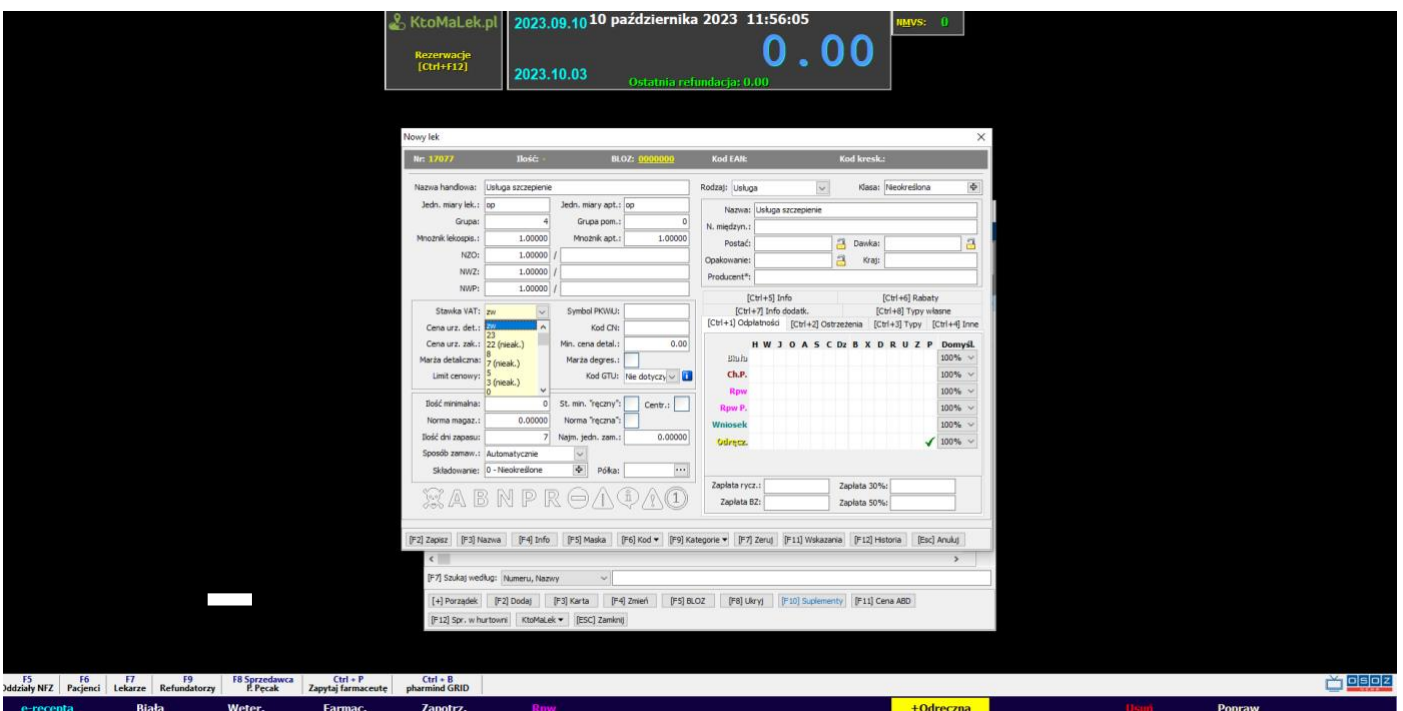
KtoMaLek.pl
Rezerwacje [Ctrl+F12]
2023.09.10 10 października 2023 11:56:05
0.00
2023.10.03
Ostatnia refundacja: 0.00
NMVS: 0

Nowy lek
Nr: 17077 Ilość: - BLOZ: 0000000 Kod EAN: Kod kresk.:

Nazwa handlowa: Usługa szczepienie
Jedn. miary lek.: op Jedn. miary apt.: op
Grupa: 4 Grupa pom.: 0
Mnożnik lekospis.: 1.00000 Mnożnik apt.: 1.00000
NZO: 1.00000 /
NWZ: 1.00000 /
NWP: 1.00000 /

Rodzaj: Usługa Klasa: Nieokreślona
Nazwa: Usługa szczepienie
N. międzyn.:
Postać: Dawka:
Opakowanie: Kraj:
Producent*:

Stawka VAT: zw
Cena urz. det.: zw
Cena urz. zak.: 23
Marża detaliczna: 22 (nieak.)
Limit cenowy: 8
7 (nieak.)
5
3 (nieak.)
0
Symbol PKWiU:
Kod CN:
Min. cena detal.: 0.00
Marża degres.:
Kod GTU: Nie dotyczy

[Ctrl+5] Info [Ctrl+6] Rabaty
[Ctrl+7] Info dodatk. [Ctrl+8] Typy własne
[Ctrl+1] Odpłatności [Ctrl+2] Ostrzeżenia [Ctrl+3] Typy [Ctrl+4] Inne

H W J O A S C Dz B X D R U Z P Domyśl.
Biała 100%
Ch.P. 100%
Rpw 100%
Rpw P. 100%
Wniosek 100%
Odręcz. ✓ 100%

Ilość minimalna: 0 St. min. "ręczny": Centr.:
Norma magaz.: 0.00000 Norma "ręczna":
Ilość dni zapasu: 7 Najm. jedn. zam.: 0.00000
Sposób zamaw.: Automatycznie
Składowanie: 0 - Nieokreślone Półka:

Zapłata rycz.: Zapłata 30%:
Zapłata BZ: Zapłata 50%:

[F2] Zapisz [F3] Nazwa [F4] Info [F5] Maska [F6] Kod ▾ [F9] Kategorie ▾ [F7] Zeruj [F11] Wskazania [F12] Historia [Esc] Anuluj

[F7] Szukaj według: Numeru, Nazwy
[+] Porządek [F2] Dodaj [F3] Karta [F4] Zmień [F5] BLOZ [F8] Ukryj [F10] Suplementy [F11] Cena ABD
[F12] Spr. w hurtowni KtoMaLek ▾ [ESC] Zamknij

F5 Oddziały NFZ F6 Pacjenci F7 Lekarze F9 Refundatorzy F8 Sprzedawca P. Pęcak Ctrl + P Zapytaj farmaceutę Ctrl + B pharmind GRID
OSOZ
e-recepta Biała Weter. Farmac. Zapotrz. Rpw +Odręczna Usuń Popraw